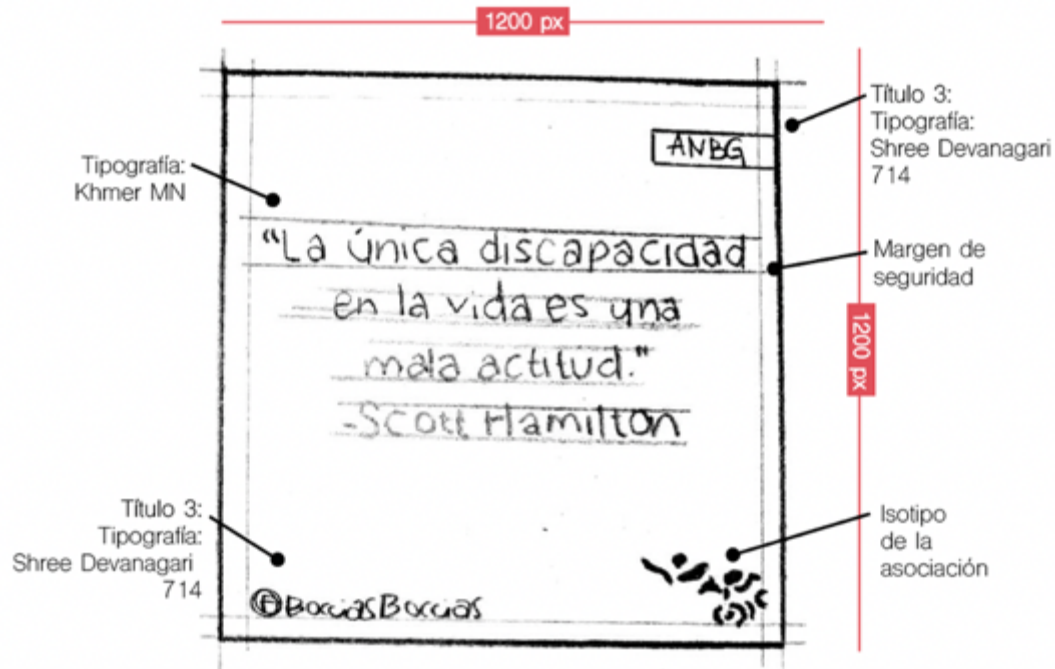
1200 px

Título 3:
Tipografía:
Shree Devanagari
714

Tipografía:
Khmer MN

ANBG

"La única discapacidad en la vida es una mala actitud."
-Scott Hamilton

Margen de
seguridad

1200 px

Título 3:
Tipografía:
Shree Devanagari
714

Isotipo
de la
asociación

ⓕBocciasBoccias